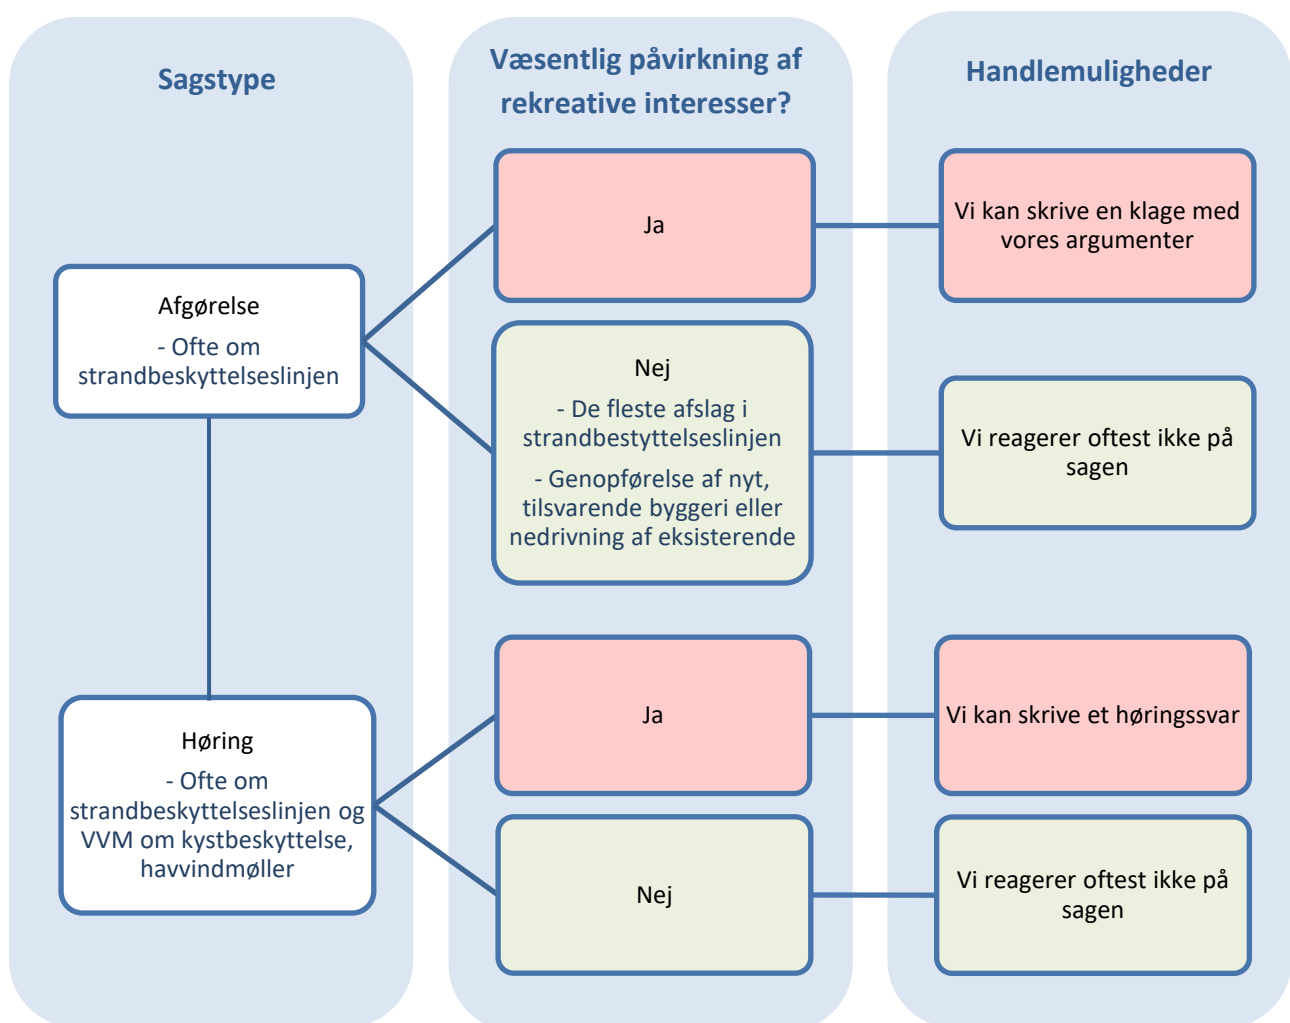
Sagstype

Væsentlig påvirkning af rekreative interesser?

Handlemuligheder

Afgørelse
- Ofte om strandbeskyttelseslinjen

Ja

Vi kan skrive en klage med vores argumenter

Nej
- De fleste afslag i strandbestyttelseslinjen
- Genopførelse af nyt, tilsvarende byggeri eller nedrivning af eksisterende

Vi reagerer oftest ikke på sagen

Høring
- Ofte om strandbeskyttelseslinjen og VVM om kystbeskyttelse, havvindmøller

Ja

Vi kan skrive et høringssvar

Nej

Vi reagerer oftest ikke på sagen